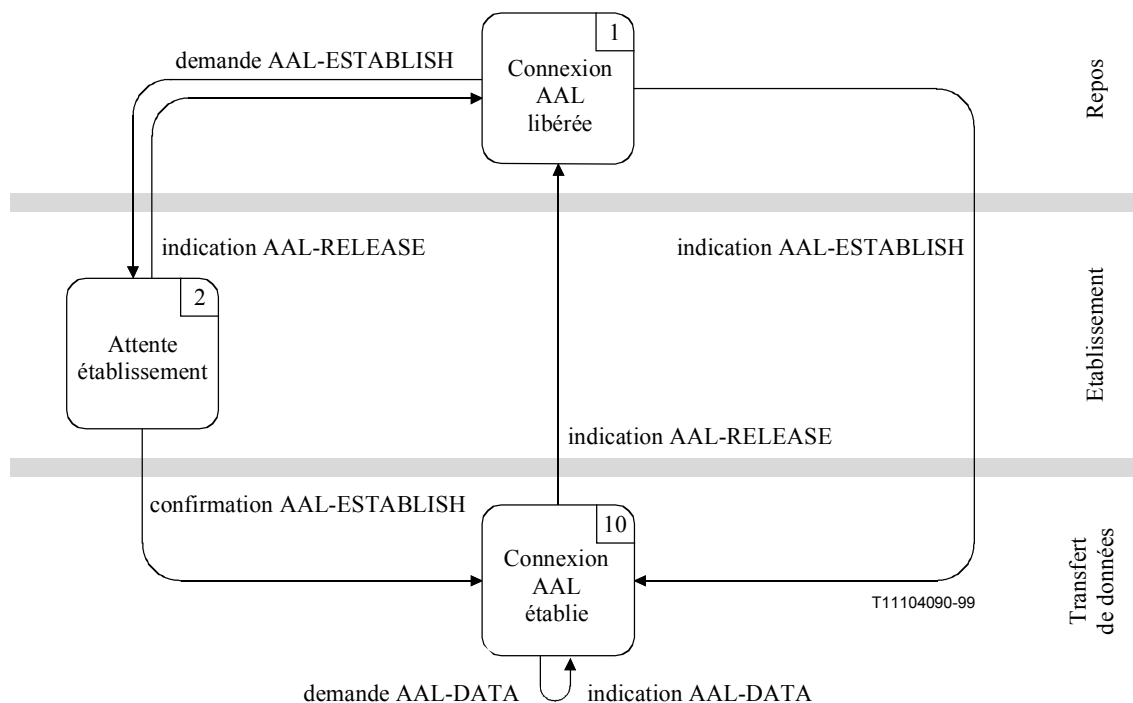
1
Connexion AAL libérée

Repos

demande AAL-ESTABLISH

indication AAL-RELEASE

indication AAL-ESTABLISH

2
Attente établissement

Etablissement

indication AAL-RELEASE

confirmation AAL-ESTABLISH

10
Connexion AAL établie

Transfert de données

T11104090-99

demande AAL-DATA

indication AAL-DATA